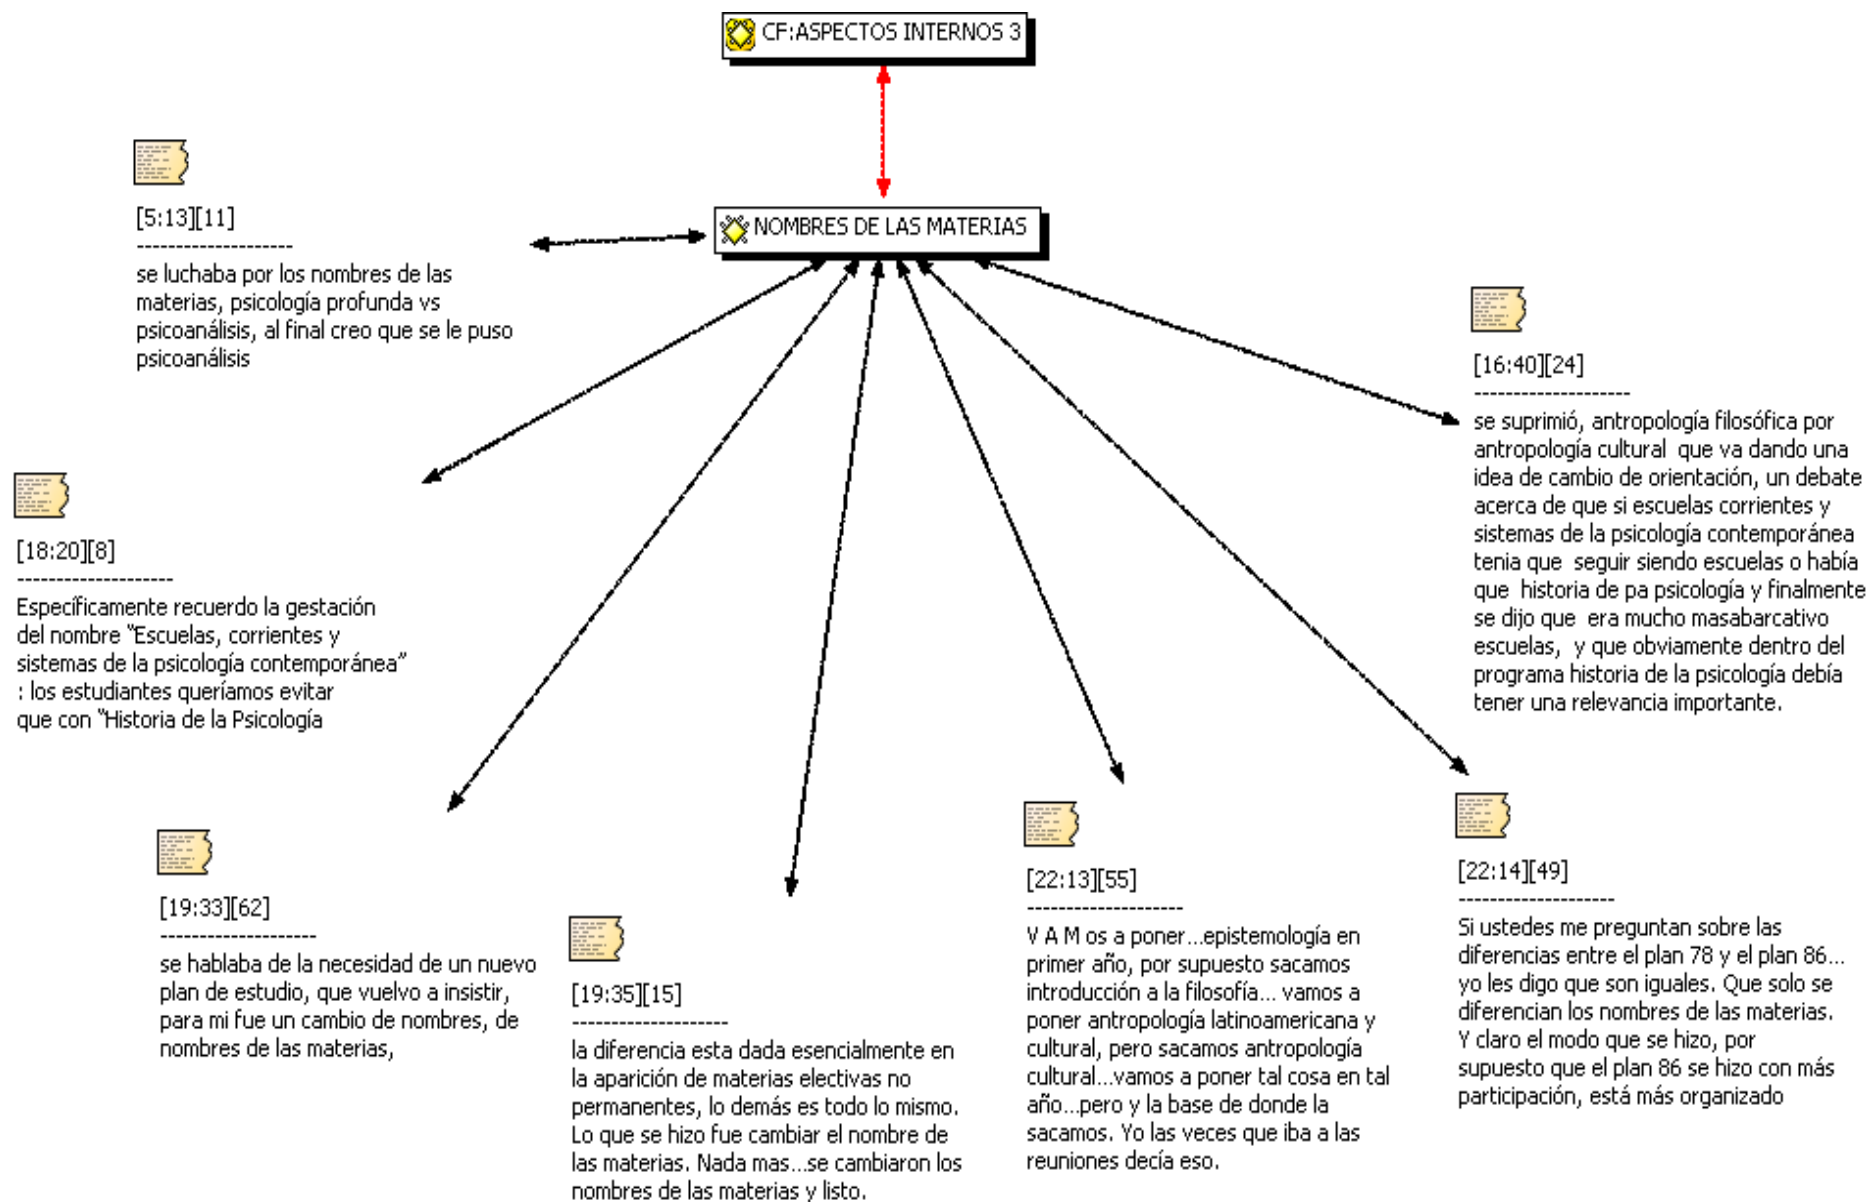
CF:ASPECTOS INTERNOS 3

NOMBRES DE LAS MATERIAS

[5:13][11]
--------------------
se luchaba por los nombres de las materias, psicología profunda vs psicoanálisis, al final creo que se le puso psicoanálisis

[16:40][24]
--------------------
se suprimió, antropología filosófica por antropología cultural que va dando una idea de cambio de orientación, un debate acerca de que si escuelas corrientes y sistemas de la psicología contemporánea tenia que seguir siendo escuelas o había que historia de pa psicología y finalmente se dijo que era mucho masabarcativo escuelas, y que obviamente dentro del programa historia de la psicología debía tener una relevancia importante.

[18:20][8]
--------------------
Específicamente recuerdo la gestación del nombre "Escuelas, corrientes y sistemas de la psicología contemporánea" : los estudiantes queríamos evitar que con "Historia de la Psicología

[19:33][62]
--------------------
se hablaba de la necesidad de un nuevo plan de estudio, que vuelvo a insistir, para mi fue un cambio de nombres, de nombres de las materias,

[19:35][15]
--------------------
la diferencia esta dada esencialmente en la aparición de materias electivas no permanentes, lo demás es todo lo mismo. Lo que se hizo fue cambiar el nombre de las materias. Nada mas...se cambiaron los nombres de las materias y listo.

[22:13][55]
--------------------
V A M os a poner...epistemología en primer año, por supuesto sacamos introducción a la filosofía... vamos a poner antropología latinoamericana y cultural, pero sacamos antropología cultural...vamos a poner tal cosa en tal año...pero y la base de donde la sacamos. Yo las veces que iba a las reuniones decía eso.

[22:14][49]
--------------------
Si ustedes me preguntan sobre las diferencias entre el plan 78 y el plan 86... yo les digo que son iguales. Que solo se diferencian los nombres de las materias. Y claro el modo que se hizo, por supuesto que el plan 86 se hizo con más participación, está más organizado